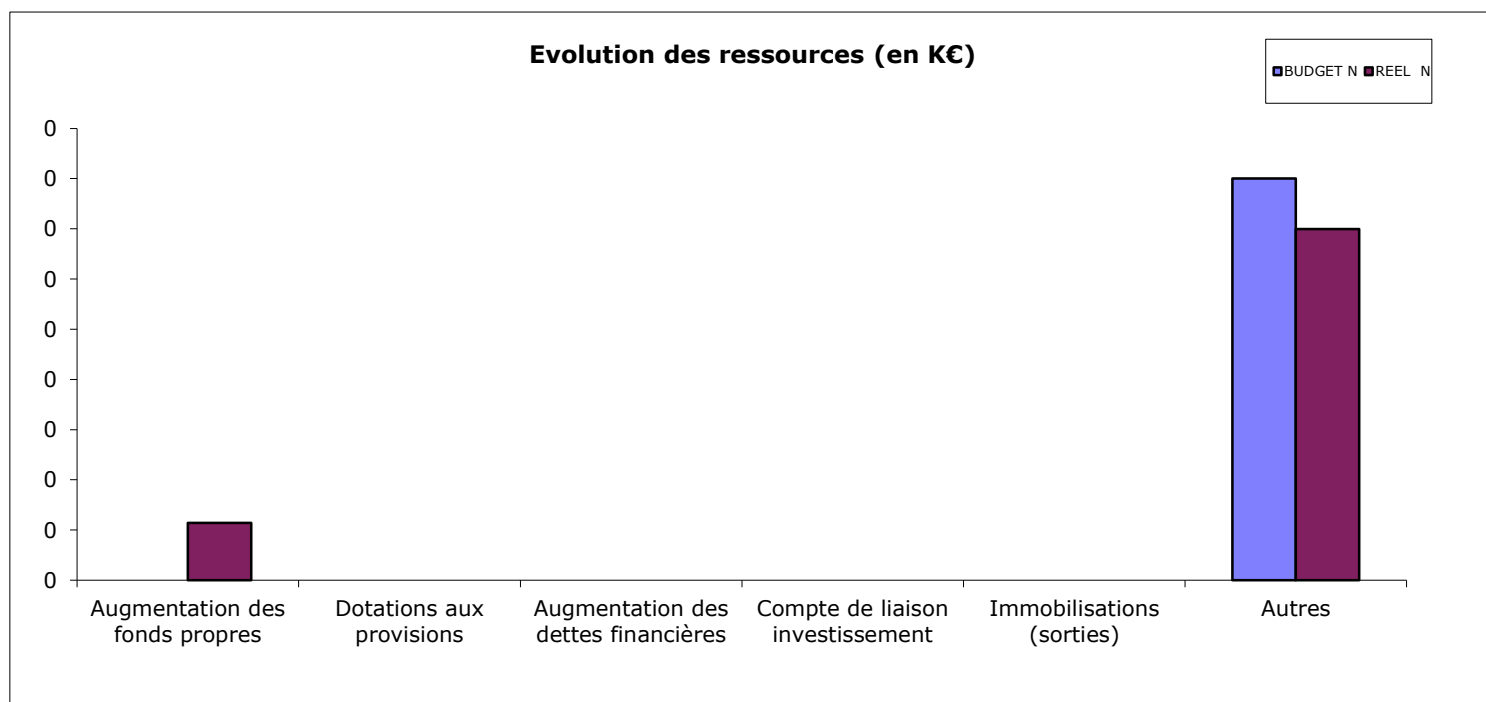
Evolution des ressources (en K€)

BUDGET N REEL N

0
0
0
0
0
0
0
0
0
0

Augmentation des fonds propres
Dotations aux provisions
Augmentation des dettes financières
Compte de liaison investissement
Immobilisations (sorties)
Autres